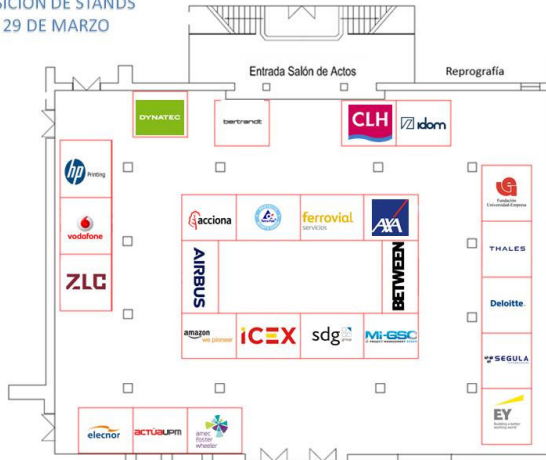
SICION DE STANDS
29 DE MARZO

Entrada Salón de Actos

Reprografía

DYNATEC

bertrandt

CLH

idom

hp Printing

vodafone

ZLC

Fundación Universidad-Empresa

THALES

Deloitte.

SEGULA

EY Building a better working world

acciona

ferrovial servicios

AXA

AIRBUS

BETWEEN

amazon we planner

ICEX

sdg group

Mi-GSC

elecnor

ACTÚAUPM

amec foster wheeler